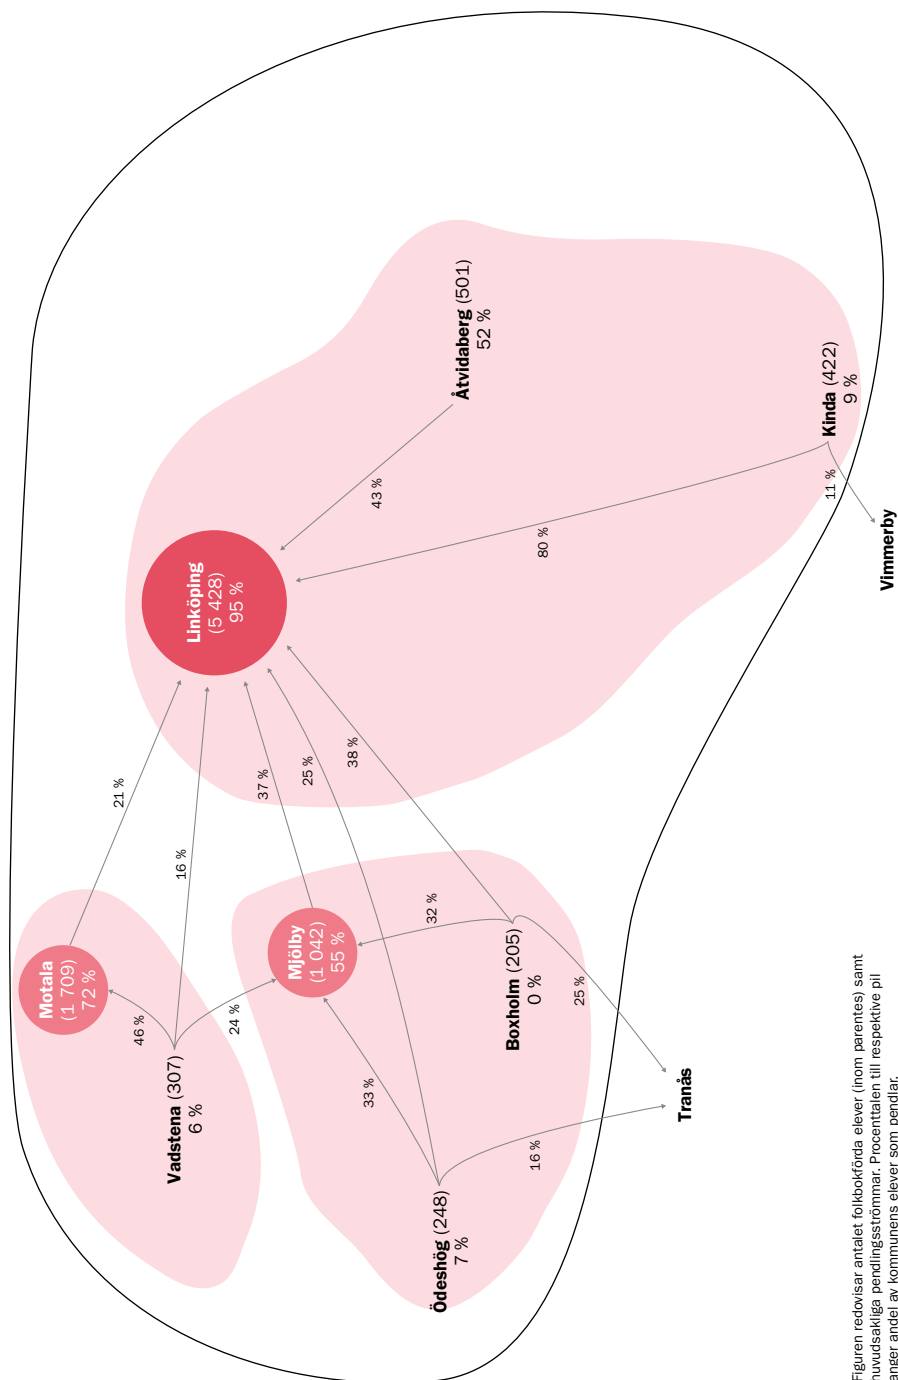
Åtvidaberg (501)
52 %

Kinda (422)
9 %

43 %

80 %

11 %

Vimmerby

Linköping
(5 428)
95 %

21 %

16 %

37 %

25 %

38 %

Motala
(1 709)
72 %

Mjölby
(1 042)
55 %

32 %

Boxholm (205)
0 %

25 %

46 %

24 %

Vadstena (307)
6 %

33 %

16 %

Tranås

Ödeshög (248)
7 %

Figuren redovisar antalet folkbokförda elever (inom parentes) samt huvudsakliga pendlingsströmmar. Procenttalen till respektive pil anger andel av kommunens elever som pendlar.